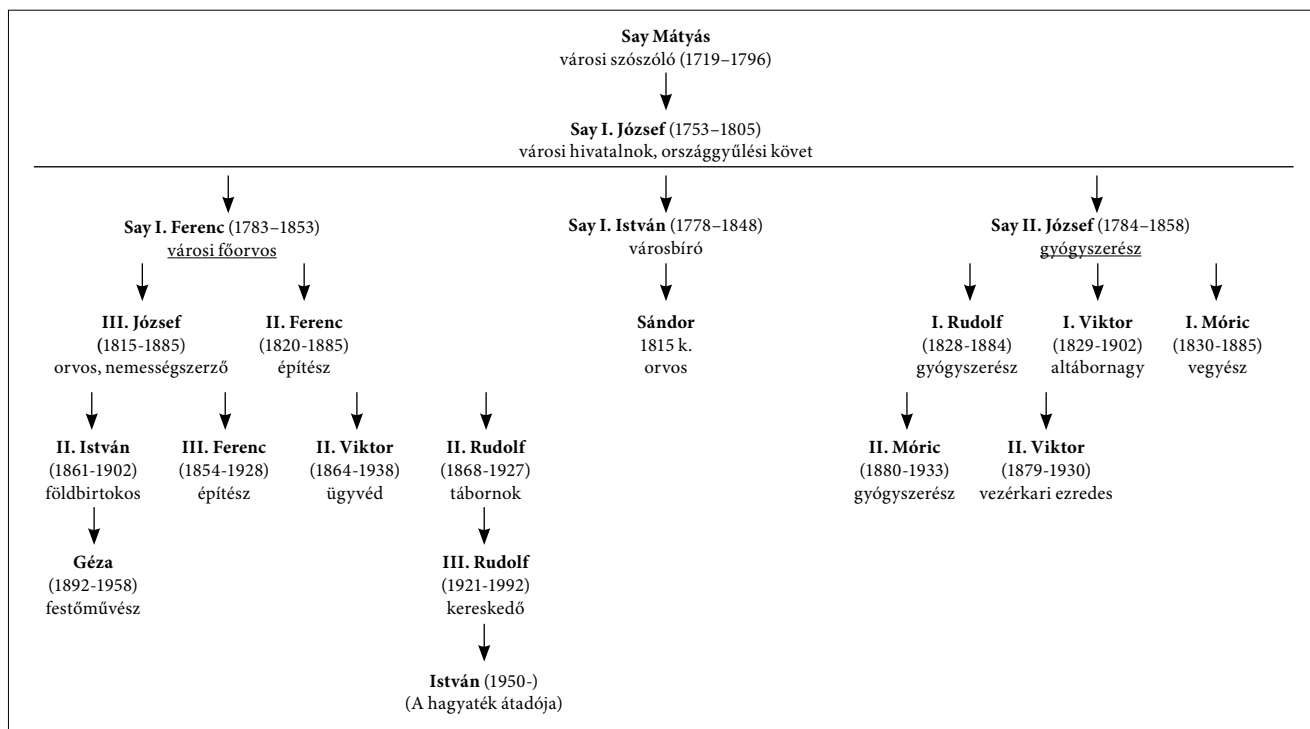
**Say Mátyás**
városi szószóló (1719–1796)

**Say I. József** (1753–1805)
városi hivatalnok, országgyűlési követ

**Say I. Ferenc** (1783–1853)
városi főorvos

**Say I. István** (1778–1848)
városbíró

**Say II. József** (1784–1858)
gyógyszerész

**III. József**
(1815-1885)
orvos, nemességszerző

**II. Ferenc**
(1820-1885)
építész

**Sándor**
1815 k.
orvos

**I. Rudolf**
(1828-1884)
gyógyszerész

**I. Viktor**
(1829-1902)
altábornagy

**I. Móric**
(1830-1885)
vegyész

**II. István**
(1861-1902)
földbirtokos

**III. Ferenc**
(1854-1928)
építész

**II. Viktor**
(1864-1938)
ügyvéd

**II. Rudolf**
(1868-1927)
tábornok

**II. Móric**
(1880-1933)
gyógyszerész

**II. Viktor**
(1879-1930)
vezérkari ezredes

**Géza**
(1892-1958)
festőművész

**III. Rudolf**
(1921-1992)
kereskedő

**István** (1950-)
(A hagyaték átadója)